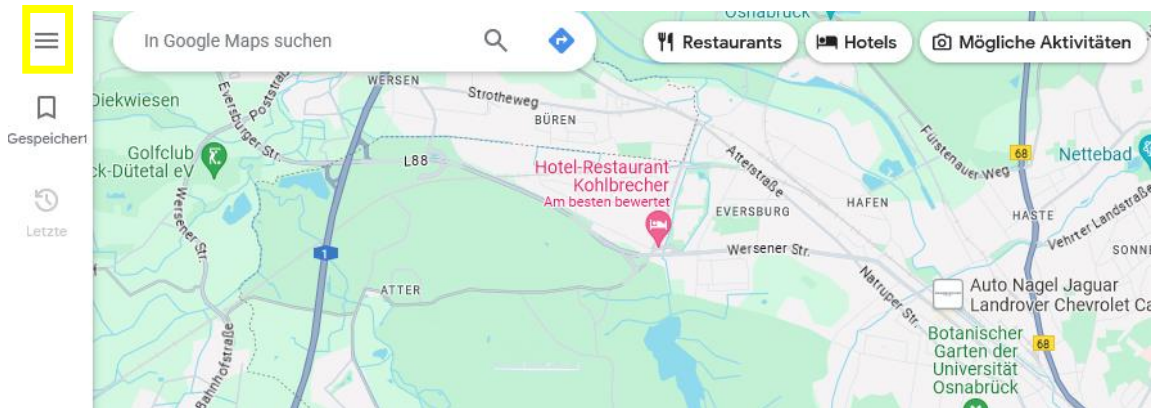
Gespeichert

Letzte

In Google Maps suchen

Restaurants

Hotels

Mögliche Aktivitäten

Osnabrück

Diekwiesen

Poststraße

Eversburger Str.

WERSEN

Strotheweg

BÜREN

Golfclub
ck-Dütetal eV

L88

Hotel-Restaurant
Kohlbrecher
Am besten bewertet

Atterstraße

Fürstenauer Weg

68

Nettebad

Wersener Str.

1

EVERSBURG

HAFEN

HASTE

Vehrter Landstraße

SONNE

Wersener Str.

ATTER

Natruper Str.

Auto Nagel Jaguar
Landrover Chevrolet Ca

Bahnhofstraße

Botanischer
Garten der
Universität
Osnabrück

68

Bahnhofstraße